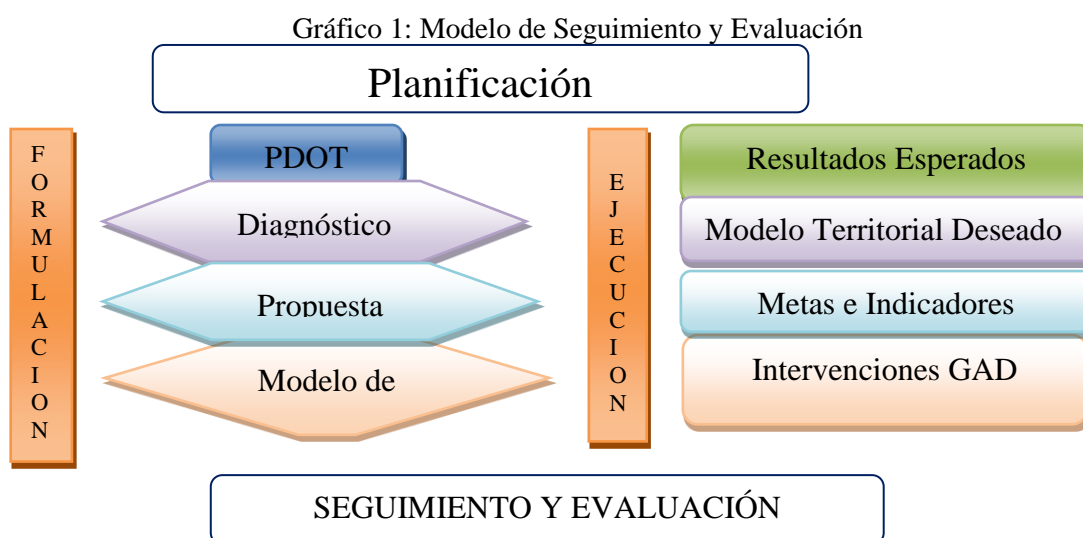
Gráfico 1: Modelo de Seguimiento y Evaluación

Planificación

FORMULACION

PDOT

Diagnóstico

Propuesta

Modelo de

EJECUCION

Resultados Esperados

Modelo Territorial Deseado

Metas e Indicadores

Intervenciones GAD

SEGUIMIENTO Y EVALUACIÓN